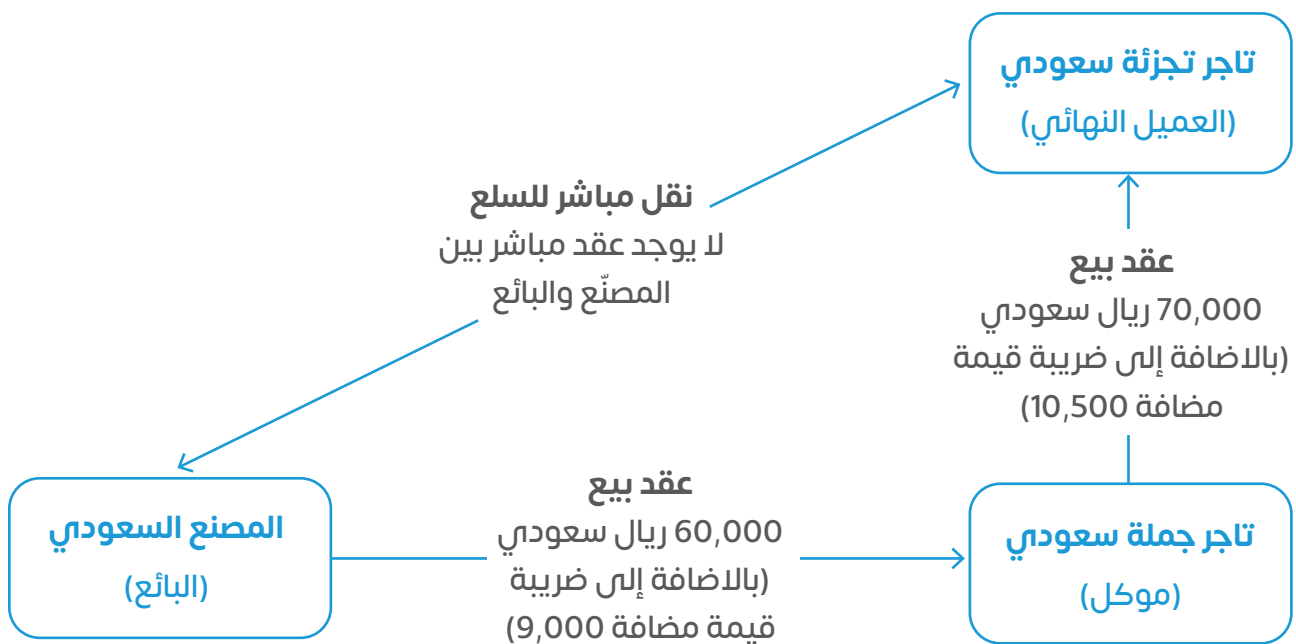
تاجر تجزئة سعودي
(العميل النهائي)

نقل مباشر للسلع
لا يوجد عقد مباشر بين المصنّع والبائع

عقد بيع
70,000 ريال سعودي (بالاضافة إلى ضريبة قيمة مضافة 10,500)

المصنع السعودي
(البائع)

عقد بيع
60,000 ريال سعودي (بالاضافة إلى ضريبة قيمة مضافة 9,000)

تاجر جملة سعودي
(موكل)